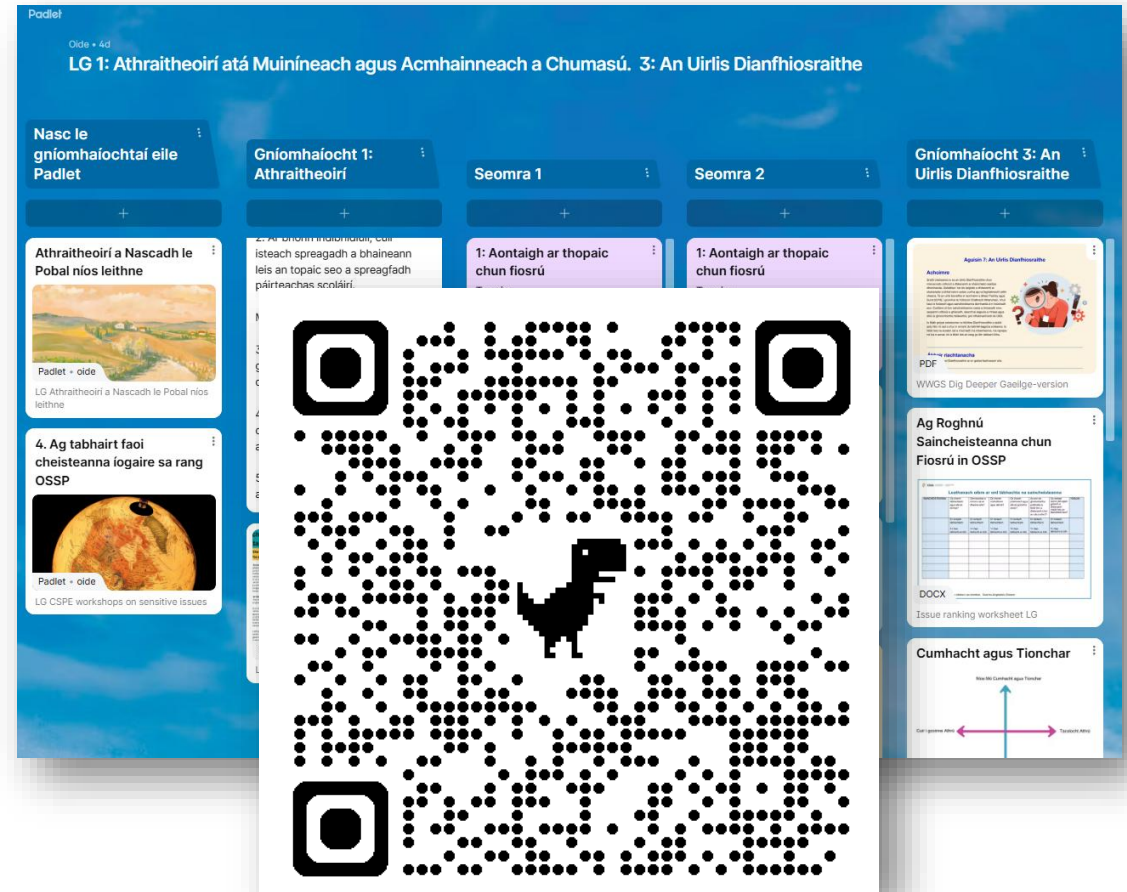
Padlet

Oide • 4d

LG 1: Athraitheoirí atá Muiníneach agus Acmhainneach a Chumasú. 3: An Uirlis Dianfhiosraithe

Nasc le gníomhaíochtaí eile Padlet

+

Athraitheoirí a Nascadh le Pobal níos leithne

Padlet • oide

LG Athraitheoirí a Nascadh le Pobal níos leithne

4. Ag tabhairt faoi cheisteanna íogaire sa rang OSSP

Padlet • oide

LG CSPE workshops on sensitive issues

Gníomhaíocht 1: Athraitheoirí

+

2. Ar bhonn indibhidiúil, cuir isteach spreagadh a bhaineann leis an topaic seo a spreagfadh páirteachas scoláirí.

M

3

c

4

c

a

5

a

L

Seomra 1

+

1: Aontaigh ar thopaic chun fiosrú

Seomra 2

+

1: Aontaigh ar thopaic chun fiosrú

Gníomhaíocht 3: An Uirlis Dianfhiosraithe

+

Aguisín 7: An Uirlis Dianfhiosraithe

Achoimre

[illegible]

PDF

WWGS Dig Deeper Gaeilge-version

Ag Roghnú Saincheisteanna chun Fiosrú in OSSP

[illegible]

DOCX

Issue ranking worksheet LG

Cumhacht agus Tionchar

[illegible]